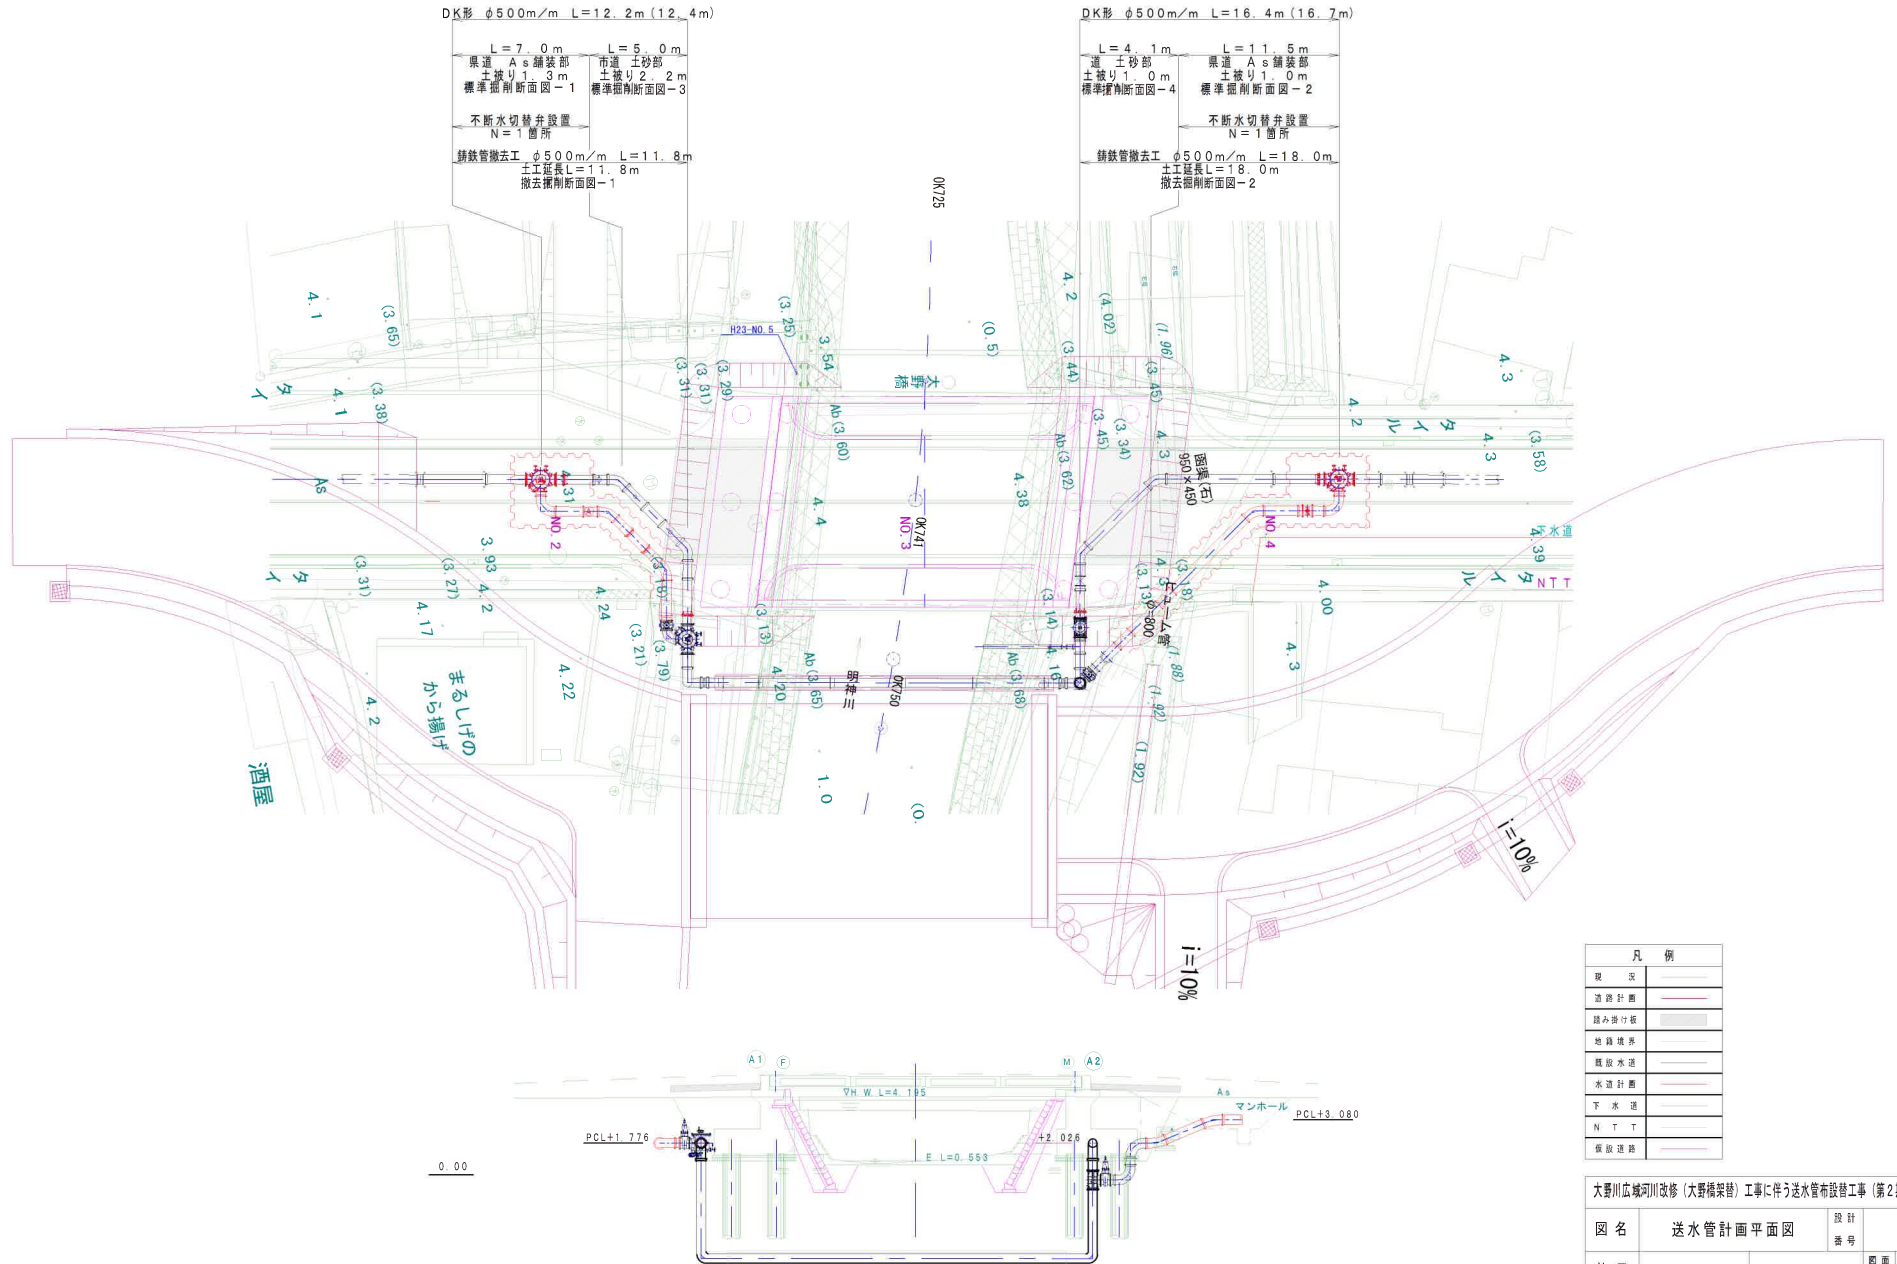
DK形 φ500m/m L=12.2m(12.4m)

L=7.0m
県道 As舗装部
土被り1.3m
標準掘削断面図-1

L=5.0m
市道 土砂部
土被り2.2m
標準掘削断面図-3

不断水切替弁設置
N=1箇所

鋳鉄管撤去工 φ500m/m L=11.8m
土工延長L=11.8m
撤去掘削断面図-1

DK形 φ500m/m L=16.4m(16.7m)

L=4.1m
市道 土砂部
土被り1.0m
標準掘削断面図-4

L=11.5m
県道 As舗装部
土被り1.0m
標準掘削断面図-2

不断水切替弁設置
N=1箇所

鋳鉄管撤去工 φ500m/m L=18.0m
土工延長L=18.0m
撤去掘削断面図-2

OK725
H23-NO.5
大野橋
NO.2
NO.3
NO.4
OK747
OK750
明神川
函渠(石) 950×450
ヒューム管 φ=800
下水道
NTT
タイル
まるしげの から揚げ
酒屋
As
Ab(3.60)
Ab(3.62)
Ab(3.65)
Ab(3.68)
4.1 (3.65) 4.1 (3.38) 3.93 4.2 (3.27) (3.31) 4.17 4.2 4.22 4.24 4.31 (3.25) 3.54 (3.31) (3.31) (3.29) (0.5) 4.4 (3.13) (3.21) (3.79) 4.20 1.0 (0. 4.2 (4.02) (3.44) (1.96) (3.45) (3.45) (3.34) 4.38 4.3 (3.14) 4.16 (3.13) (3.18) (1.88) (1.92) (1.92) 4.3 4.2 4.3 (3.58) 4.39 4.00 4.3
i=10%
i=10%

A1 F M A2
▽H.W.L=4.195
As
マンホール
PCL+3.080
PCL+1.776
+2.026
E.L=0.553
0.00

| 凡 例 | |
|---|---|
| 現 況 | |
| 道路計画 | |
| 踏み掛け板 | |
| 地籍境界 | |
| 既設水道 | |
| 水道計画 | |
| 下水道 | |
| N T T | |
| 仮設道路 | |

大野川広域河川改修(大野橋架替)工事に伴う送水管布設替工事(第2
図名 送水管計画平面図 設計番号
図面